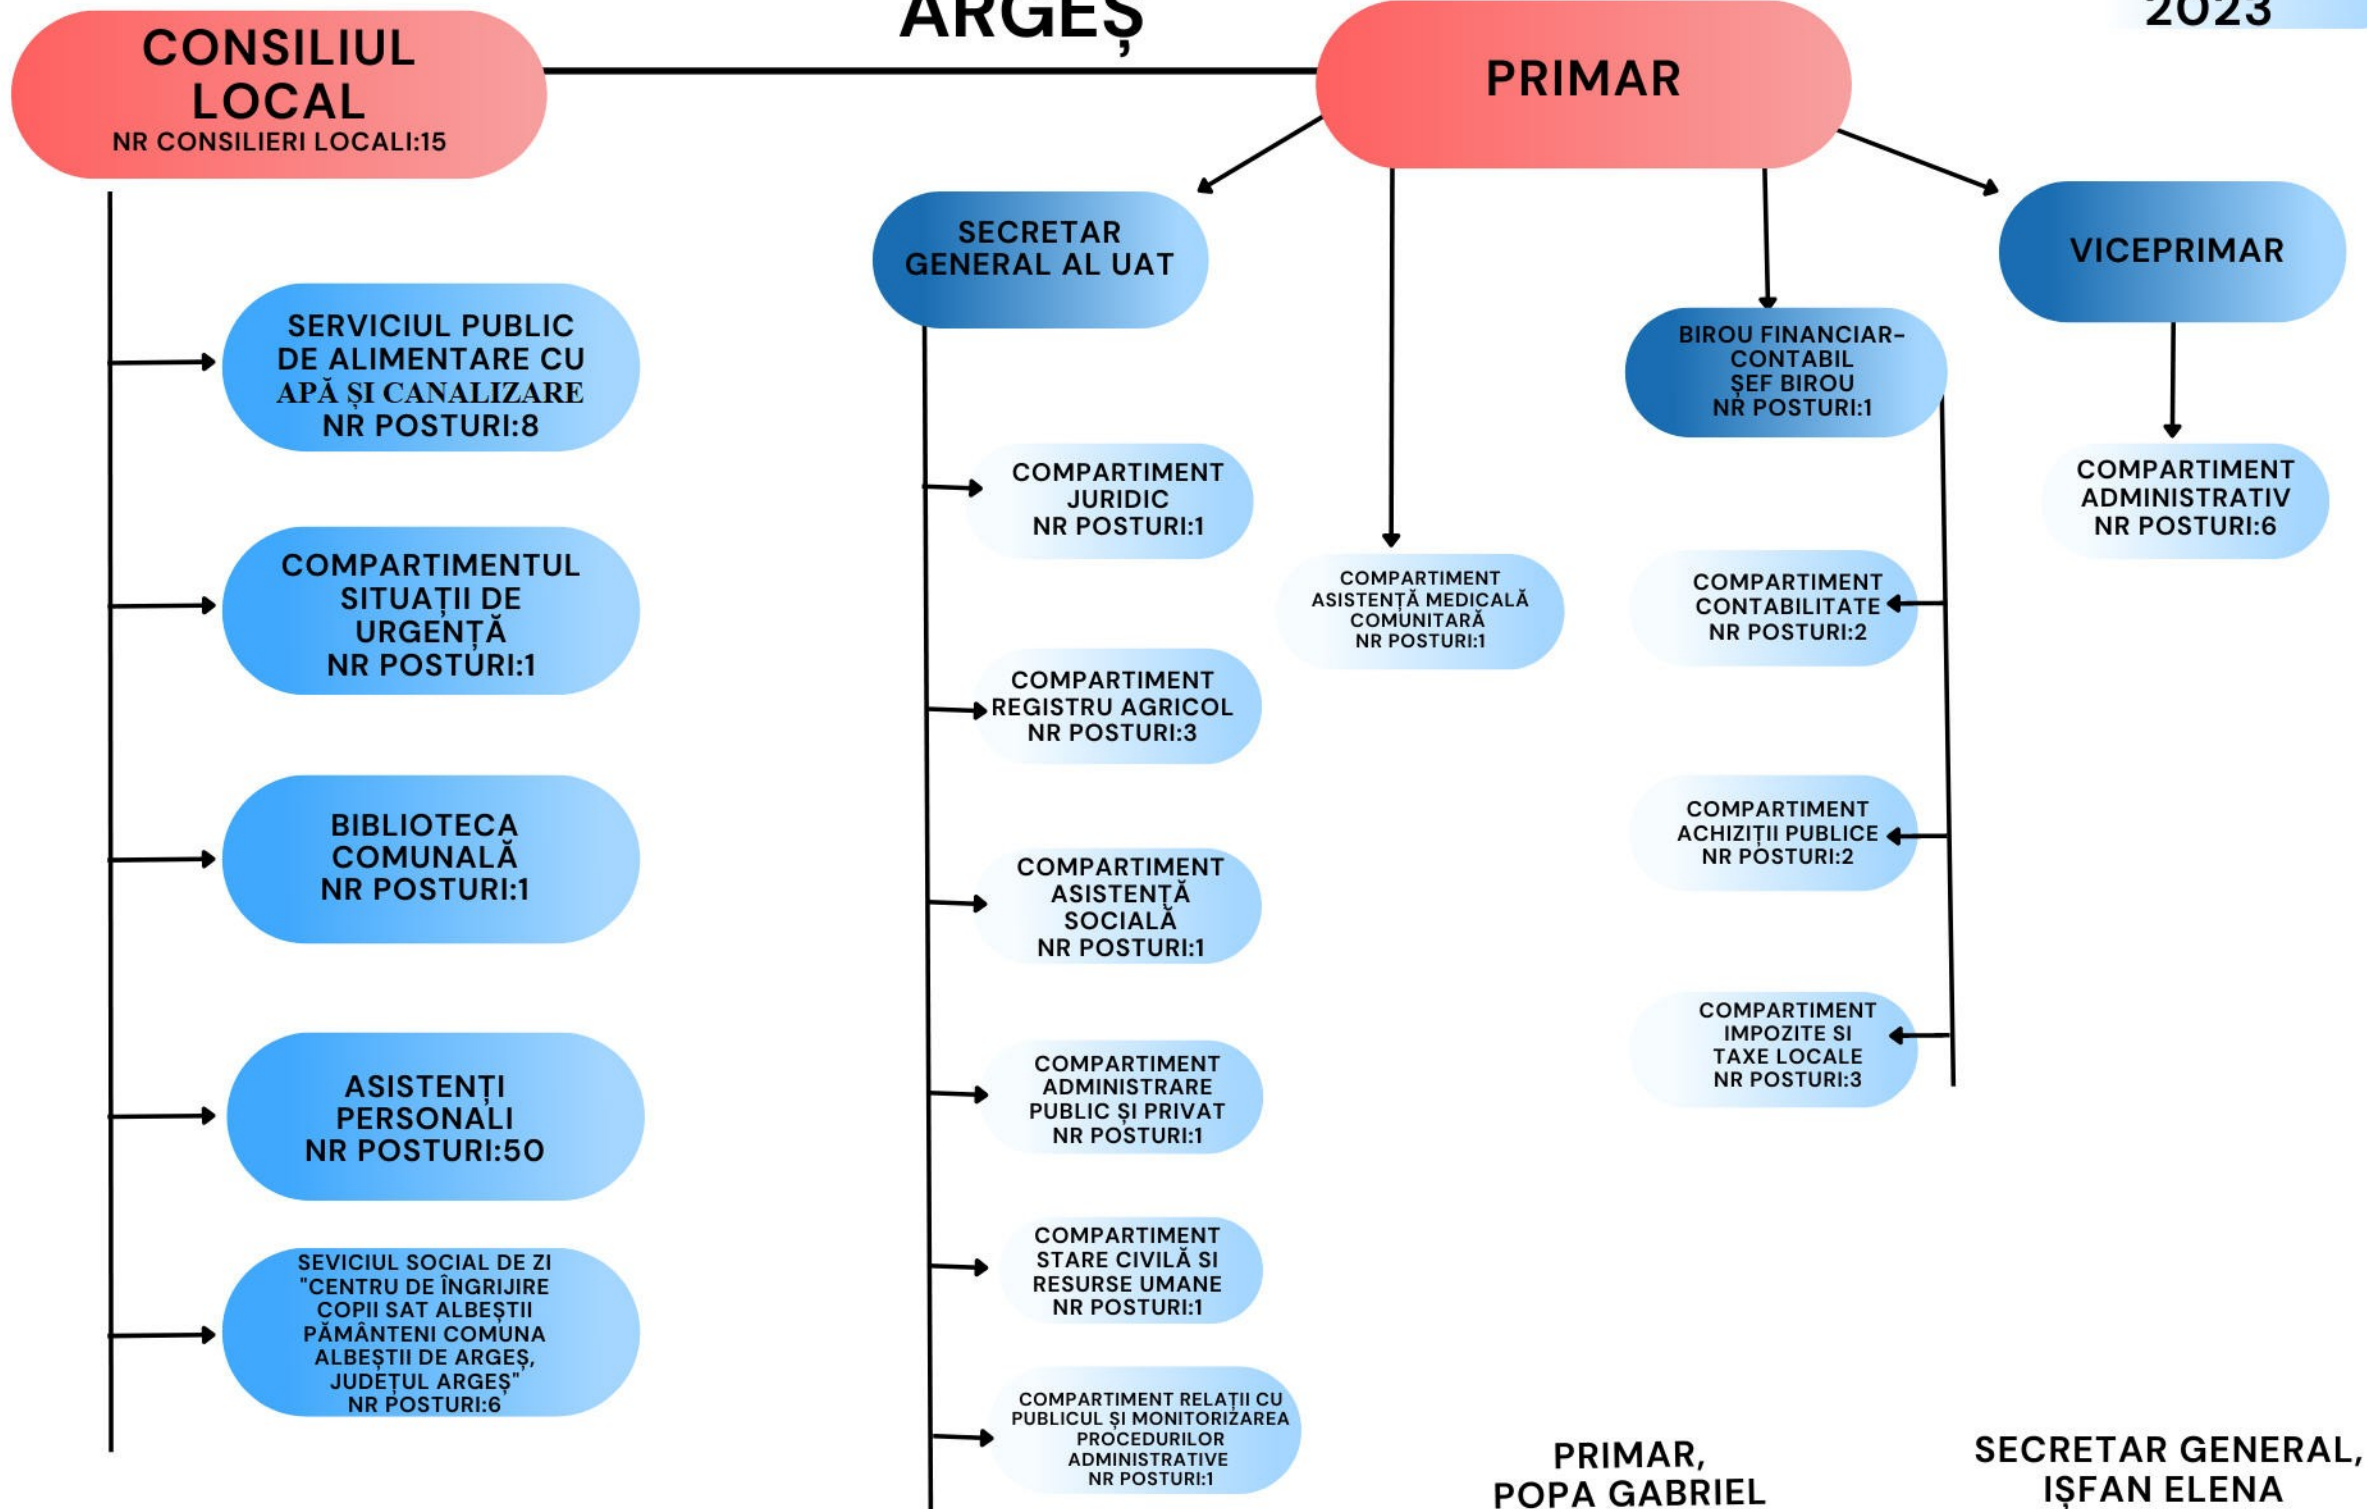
ARGEȘ

2023

CONSILIUL LOCAL
NR CONSILIERI LOCALI:15

PRIMAR

SECRETAR GENERAL AL UAT

VICEPRIMAR

BIROU FINANCIAR-CONTABIL
ȘEF BIROU
NR POSTURI:1

SERVICIUL PUBLIC DE ALIMENTARE CU APĂ ȘI CANALIZARE
NR POSTURI:8

COMPARTIMENT JURIDIC
NR POSTURI:1

COMPARTIMENT ADMINISTRATIV
NR POSTURI:6

COMPARTIMENT ASISTENȚĂ MEDICALĂ COMUNITARĂ
NR POSTURI:1

COMPARTIMENT CONTABILITATE
NR POSTURI:2

COMPARTIMENTUL SITUAȚII DE URGENȚĂ
NR POSTURI:1

COMPARTIMENT REGISTRU AGRICOL
NR POSTURI:3

COMPARTIMENT ACHIZIȚII PUBLICE
NR POSTURI:2

BIBLIOTECA COMUNALĂ
NR POSTURI:1

COMPARTIMENT ASISTENȚĂ SOCIALĂ
NR POSTURI:1

COMPARTIMENT IMPOZITE SI TAXE LOCALE
NR POSTURI:3

ASISTENȚI PERSONALI
NR POSTURI:50

COMPARTIMENT ADMINISTRARE PUBLIC ȘI PRIVAT
NR POSTURI:1

COMPARTIMENT STARE CIVILĂ SI RESURSE UMANE
NR POSTURI:1

SEVICIUL SOCIAL DE ZI "CENTRU DE ÎNGRIJIRE COPII SAT ALBEȘTII PĂMÂNTENI COMUNA ALBEȘTII DE ARGEȘ, JUDEȚUL ARGEȘ"
NR POSTURI:6

COMPARTIMENT RELAȚII CU PUBLICUL ȘI MONITORIZAREA PROCEDURILOR ADMINISTRATIVE
NR POSTURI:1

PRIMAR,
POPA GABRIEL

SECRETAR GENERAL,
IȘFAN ELENA